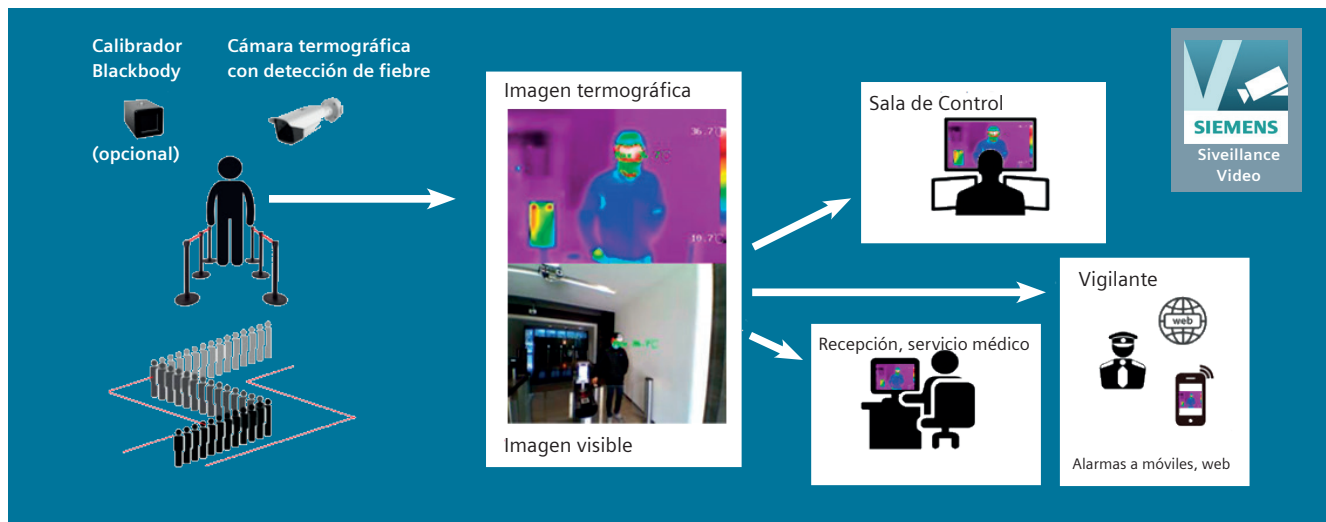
Calibrador Blackbody

(opcional)

Cámara termográfica con detección de fiebre

Imagen termográfica

Imagen visible

Sala de Control

Vigilante

web

Recepción, servicio médico

Alarmas a móviles, web

SIEMENS
Siveillance Video